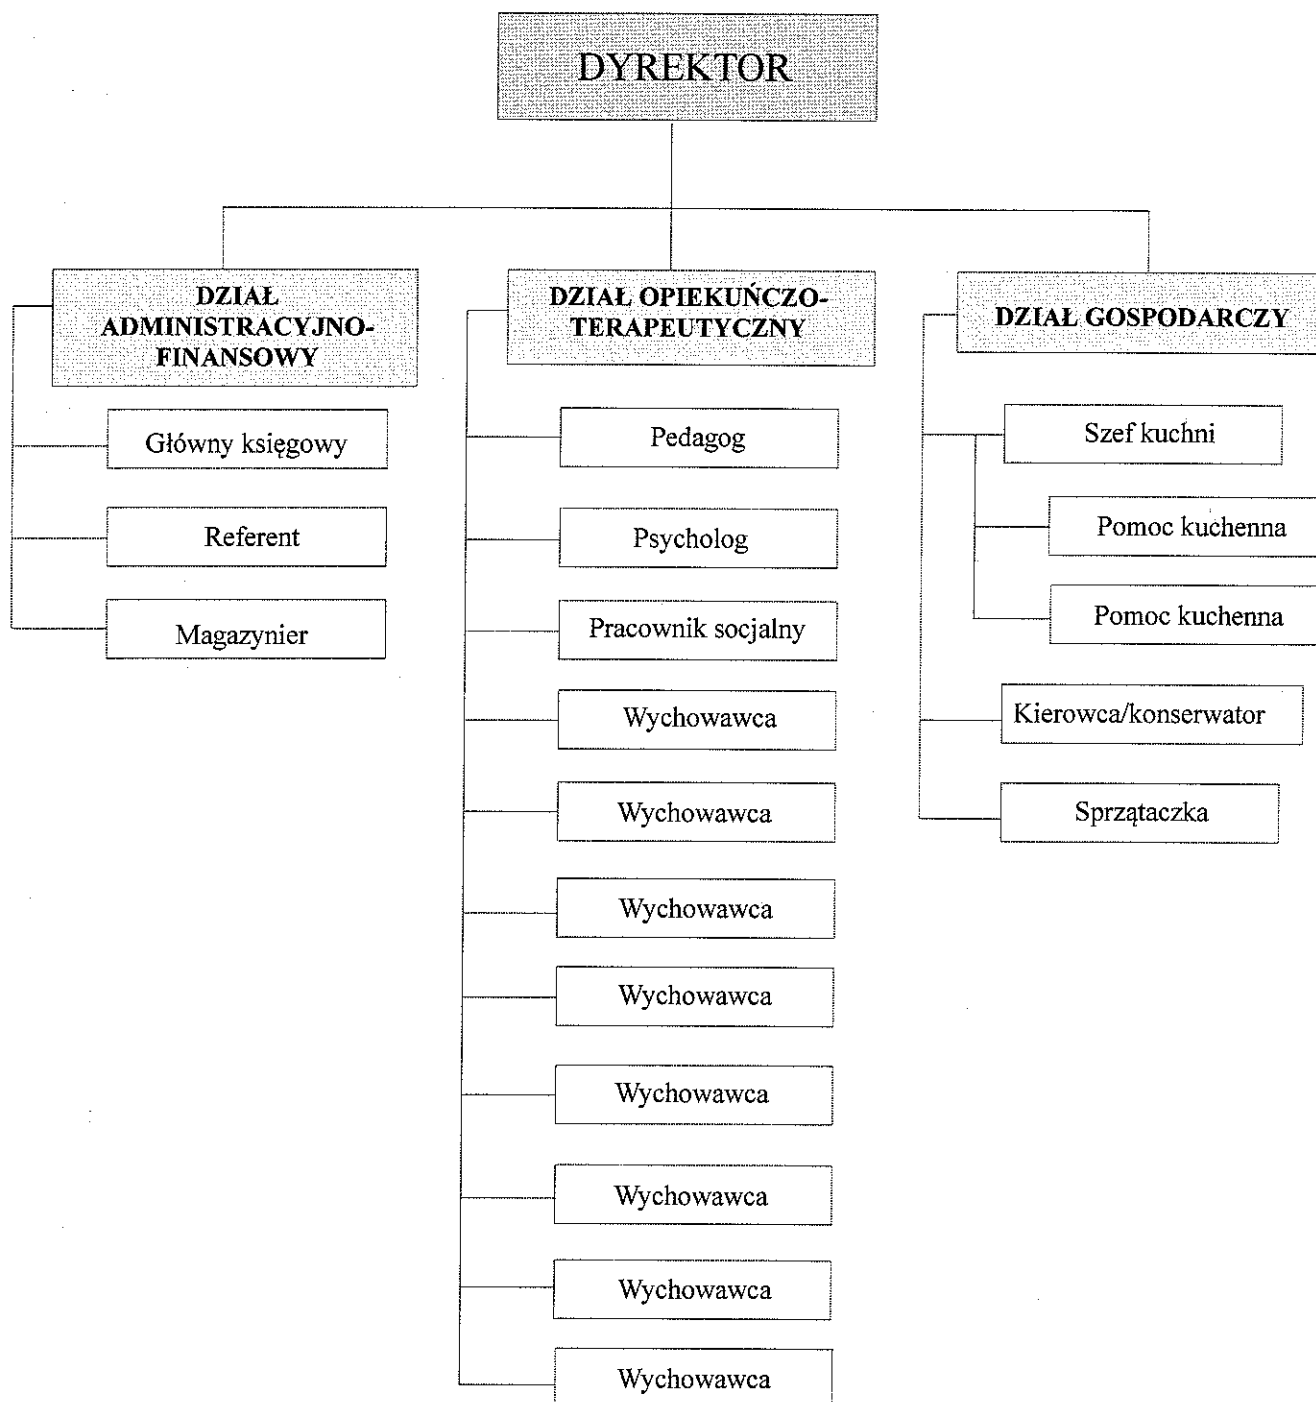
DYREKTOR

DZIAŁ ADMINISTRACYJNO-FINANSOWY

Główny księgowy

Referent

Magazynier

DZIAŁ OPIEKUŃCZO-TERAPEUTYCZNY

Pedagog

Psycholog

Pracownik socjalny

Wychowawca

Wychowawca

Wychowawca

Wychowawca

Wychowawca

Wychowawca

Wychowawca

Wychowawca

DZIAŁ GOSPODARCZY

Szef kuchni

Pomoc kuchenna

Pomoc kuchenna

Kierowca/konserwator

Sprzątaczka